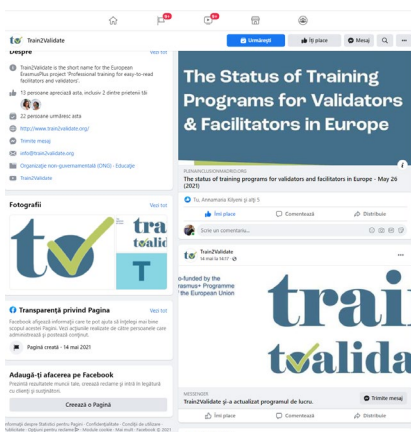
Train2Validate

Urmărești | Îți place | Mesaj

Despre
Vezi tot

Train2Validate is the short name for the European ErasmusPlus project "Professional training for easy-to-read facilitators and validators".

13 persoane apreciază asta, inclusiv 2 dintre prietenii tăi

22 persoane urmăresc asta

http://www.train2validate.org/

Trimite mesaj

info@train2validate.org

Organizație non-guvernamentală (ONG) · Educație

Train2Validate

Fotografii
Vezi tot

Transparență privind Pagina
Vezi tot

Facebook afișează informații care te pot ajuta să înțelegi mai bine scopul acestei Pagini. Vezi acțiunile realizate de către persoanele care administrează și postează conținut.

Pagină creată - 14 mai 2021

Adaugă-ți afacerea pe Facebook
Prezintă rezultatele muncii tale, creează reclame și intră în legătură cu clienții și susținătorii.

Creează o Pagină

Informații despre Statistici pentru Pagini · Confidențialitate · Condiții de utilizare · Publicitate · Opțiuni pentru reclame · Module cookie · Mai mult · Facebook © 2021

The Status of Training Programs for Validators & Facilitators in Europe

PLENAINCLUSIONMADRID.ORG
The status of training programs for validators and facilitators in Europe - May 26 (2021)

Tu, Annamaria Ioana și alți 5

Îmi place | Comentează | Distribuie

Scrie un comentariu...

Train2Validate
14 mai la 18:17

o-funded by the
rasmus+ Programme
f the European Union

train
t validat

MESSENGER
Train2Validate și-a actualizat programul de lucru.

Trimite mesaj

Îmi place | Comentează | Distribuie